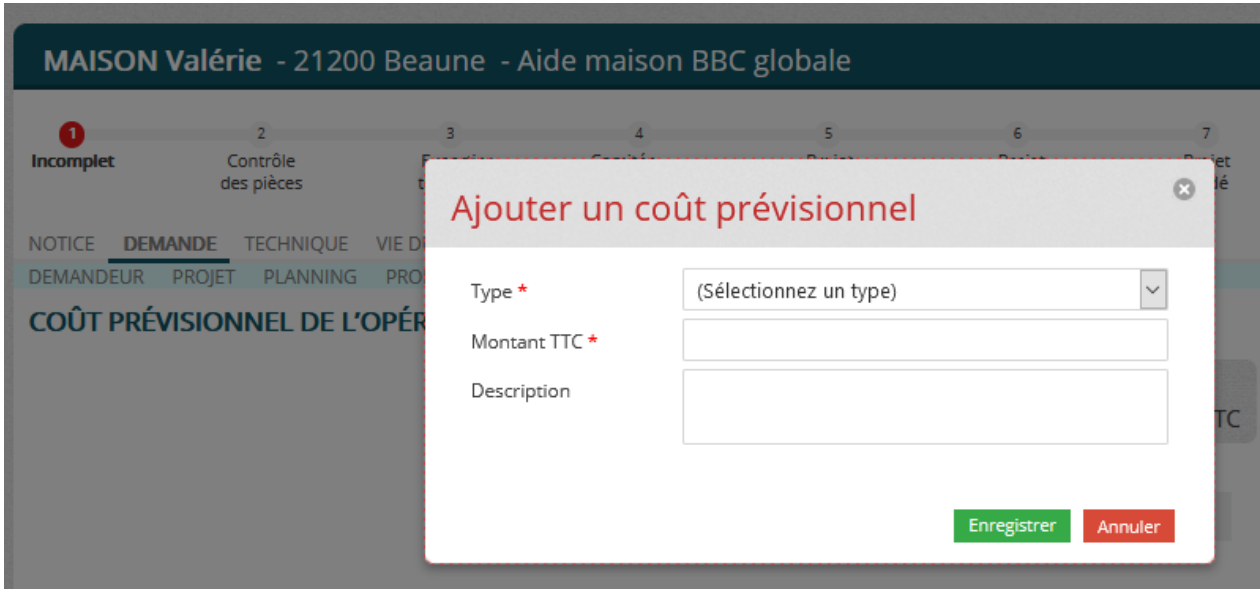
MAISON Valérie - 21200 Beaune - Aide maison BBC globale

1
Incomplet

2
Contrôle des pièces

3

4

5

6

7
Projet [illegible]dé

NOTICE DEMANDE TECHNIQUE VIE D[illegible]

DEMANDEUR PROJET PLANNING PRO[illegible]

COÛT PRÉVISIONNEL DE L'OPÉR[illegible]

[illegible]TC

Ajouter un coût prévisionnel

Type *
(Sélectionnez un type)

Montant TTC *

Description

Enregistrer
Annuler